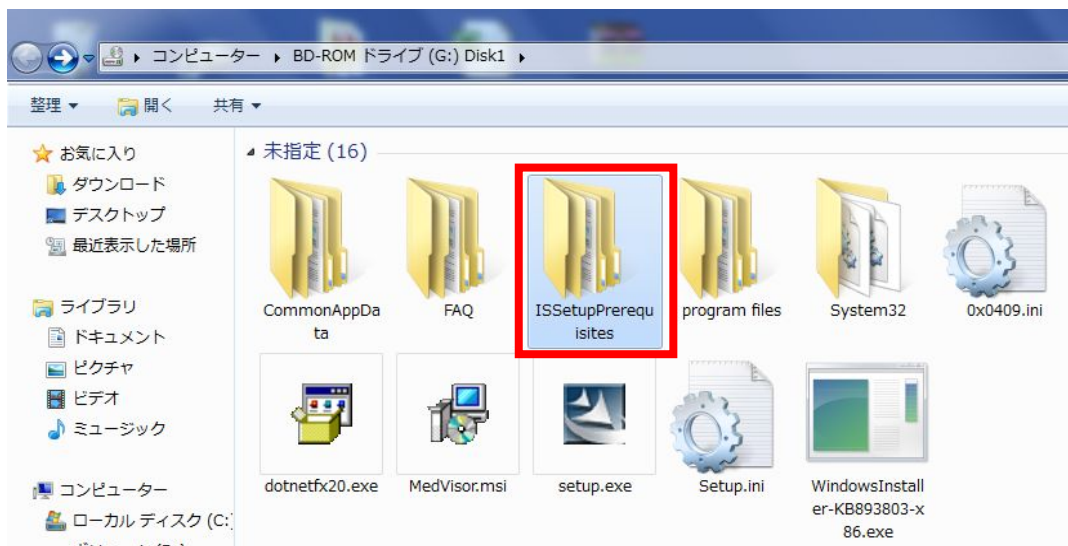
▸ コンピューター ▸ BD-ROM ドライブ (G:) Disk1 ▸

整理 ▾ 開く 共有 ▾

お気に入り
ダウンロード
デスクトップ
最近表示した場所

ライブラリ
ドキュメント
ピクチャ
ビデオ
ミュージック

コンピューター
ローカル ディスク (C:)

◢ 未指定 (16)

CommonAppData
FAQ
ISSetupPrerequisites
program files
System32
0x0409.ini
dotnetfx20.exe
MedVisor.msi
setup.exe
Setup.ini
WindowsInstaller-KB893803-x86.exe